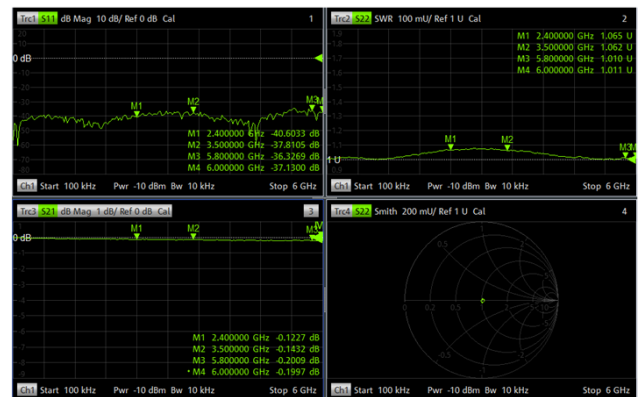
Trc1 S11 dB Mag 10 dB/ Ref 0 dB Cal 1

20
10
0 dB
-10
-20
-30
-40
-50
-60
-70
-80

M1 M2 M3M4

M1 2.400000 GHz -40.6033 dB
M2 3.500000 GHz -37.8105 dB
M3 5.800000 GHz -36.3269 dB
M4 6.000000 GHz -37.1300 dB

Ch1 Start 100 kHz Pwr -10 dBm Bw 10 kHz Stop 6 GHz

Trc2 S22 SWR 100 mU/ Ref 1 U Cal 2

1.9
1.8
1.7
1.6
1.5
1.4
1.3
1.2
1.1
1 U

M1 2.400000 GHz 1.065 U
M2 3.500000 GHz 1.062 U
M3 5.800000 GHz 1.010 U
M4 6.000000 GHz 1.011 U

M1 M2 M3M4

Ch1 Start 100 kHz Pwr -10 dBm Bw 10 kHz Stop 6 GHz

Trc3 S21 dB Mag 1 dB/ Ref 0 dB Cal 3

1
0 dB
-1
-2
-3
-4
-5
-6
-7
-8
-9

M1 M2 M3M4

M1 2.400000 GHz -0.1227 dB
M2 3.500000 GHz -0.1432 dB
M3 5.800000 GHz -0.2009 dB
• M4 6.000000 GHz -0.1997 dB

Ch1 Start 100 kHz Pwr -10 dBm Bw 10 kHz Stop 6 GHz

Trc4 S22 Smith 200 mU/ Ref 1 U Cal 4

0.5
1
2
0
0.2
0.5
1
2
-0.5
-1
-2

Ch1 Start 100 kHz Pwr -10 dBm Bw 10 kHz Stop 6 GHz